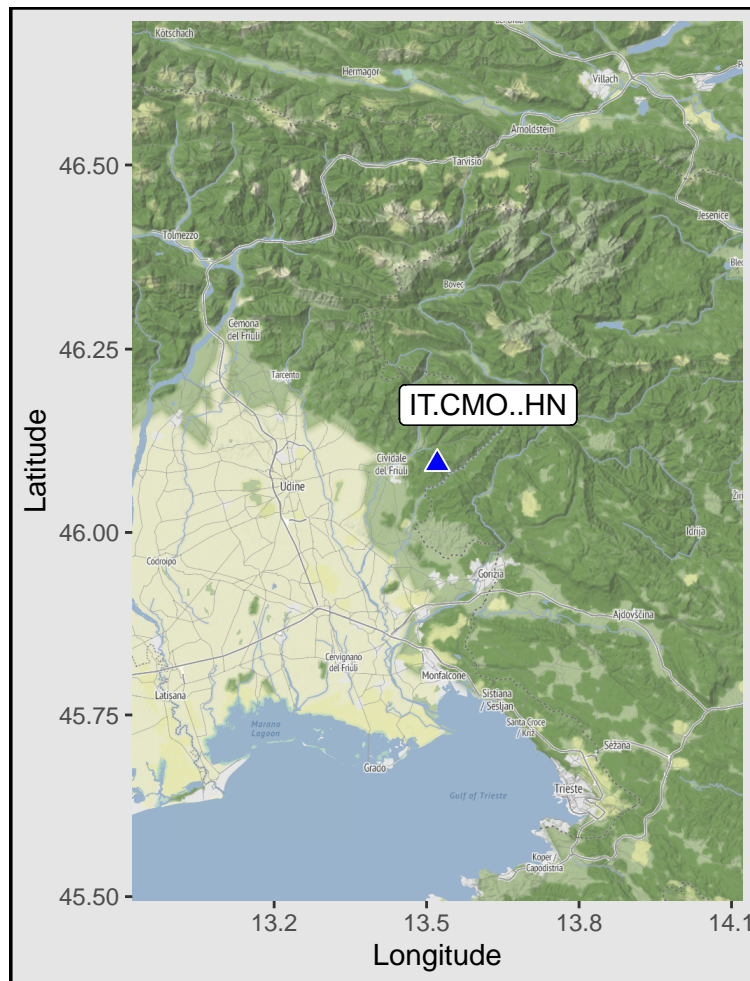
Kotschach
Hermagor
Villach
Arnoldstein
Tarvisio
Jesenice
Tolmezzo
Bovec
Gemona del Friuli
Tarcento
IT.CMO..HN
Cividale del Friuli
Udine
Idrija
Codroipo
Gorizia
Ajdovščina
Cervignano del Friuli
Monfalcone
Latisana
Sistiana / Sesljan
Santa Croce / Križ
Marano Lagoon
Sežana
Grado
Gulf of Trieste
Trieste
Koper / Capodistria

46.50
46.25
46.00
45.75
45.50
Latitude
13.2
13.5
13.8
14.1
Longitude